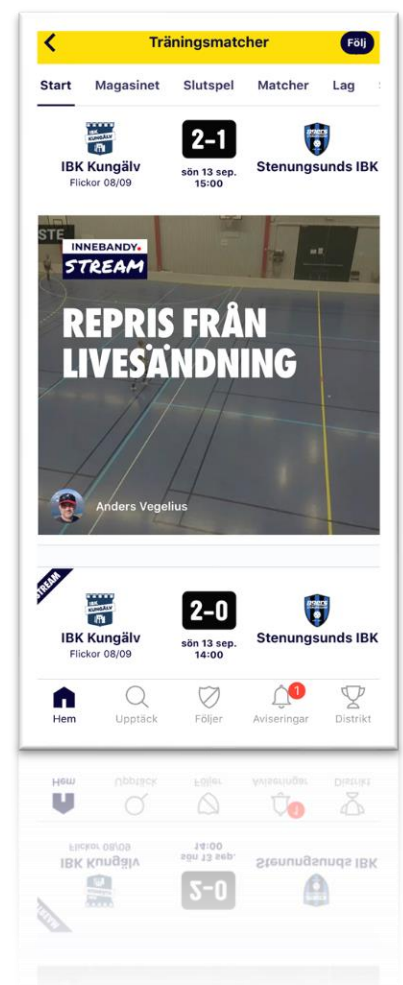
Träningsmatcher

Följ

Start Magasinet Slutspel Matcher Lag

IBK Kungälv
Flickor 08/09

2-1
sön 13 sep.
15:00

Stenungsunds IBK

INNEBANDY.
STREAM

REPRIS FRÅN LIVESÄNDNING

Anders Vegelius

STREAM

IBK Kungälv
Flickor 08/09

2-0
sön 13 sep.
14:00

Stenungsunds IBK

Hem Upptäck Följer 1 Aviseringar Distrikt